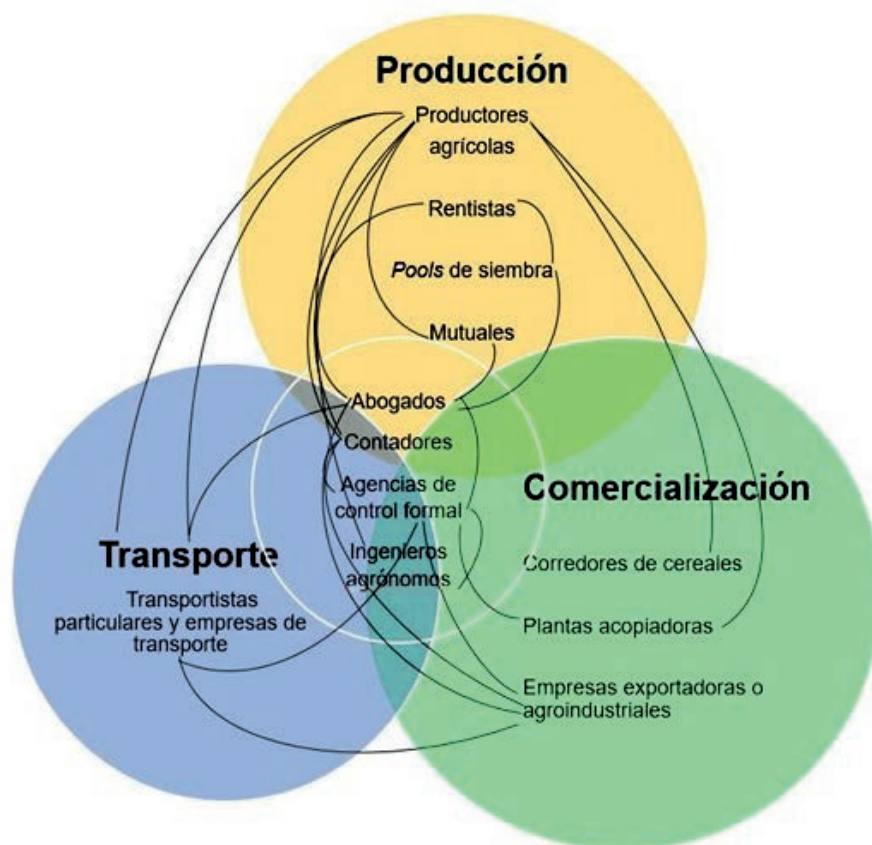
Producción

Productores agrícolas

Rentistas

*Pools* de siembra

Mutuales

Abogados

Contadores

Agencias de control formal

Ingenieros agrónomos

Comercialización

Transporte

Transportistas particulares y empresas de transporte

Corredores de cereales

Plantas acopiadoras

Empresas exportadoras o agroindustriales